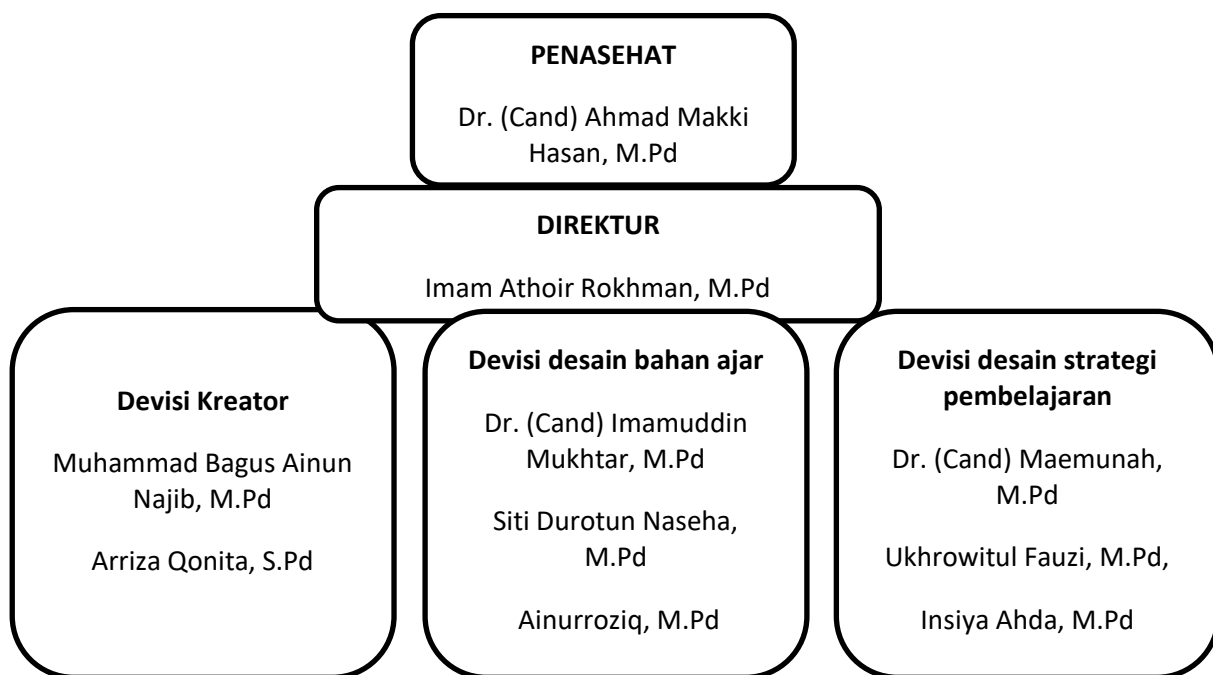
PENASEHAT

Dr. (Cand) Ahmad Makki Hasan, M.Pd

DIREKTUR

Imam Athoir Rokhman, M.Pd

Devisi Kreator

Muhammad Bagus Ainun Najib, M.Pd

Arriza Qonita, S.Pd

Devisi desain bahan ajar

Dr. (Cand) Imamuddin Mukhtar, M.Pd

Siti Durotun Naseha, M.Pd

Ainurroziq, M.Pd

Devisi desain strategi pembelajaran

Dr. (Cand) Maemunah, M.Pd

Ukhrowitul Fauzi, M.Pd,

Insiya Ahda, M.Pd